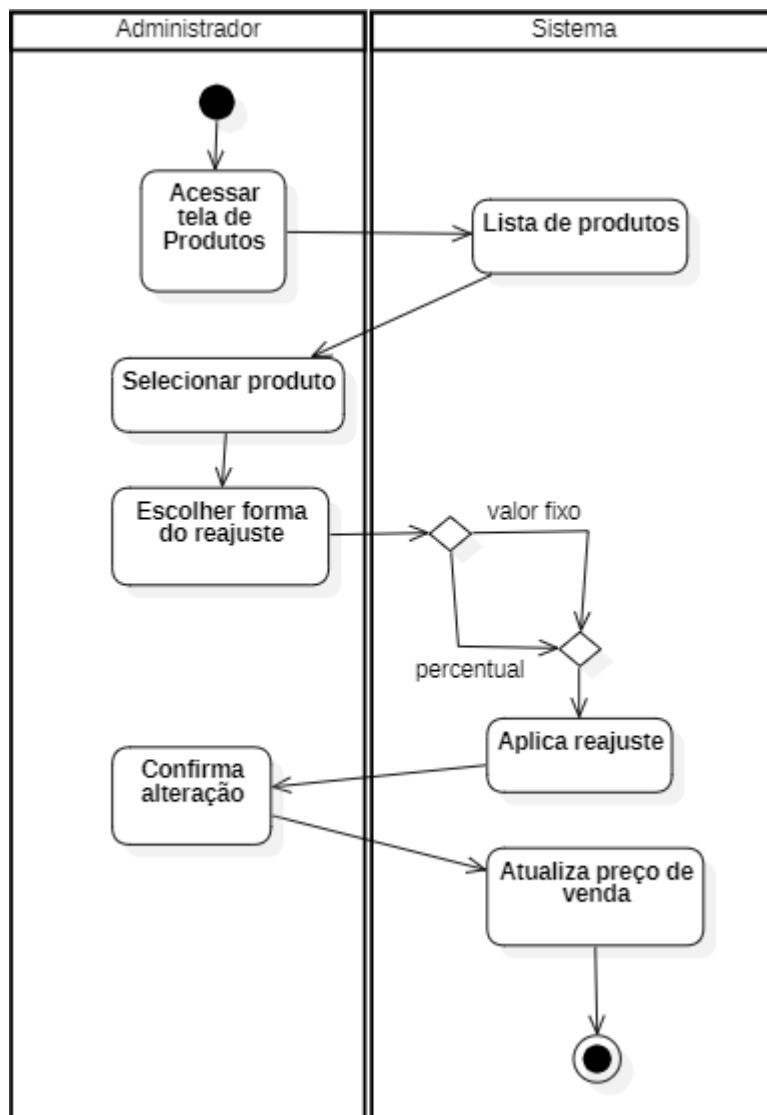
Administrador

Sistema

Acessar tela de Produtos

Lista de produtos

Selecionar produto

Escolher forma do reajuste

valor fixo

percentual

Aplica reajuste

Confirma alteração

Atualiza preço de venda